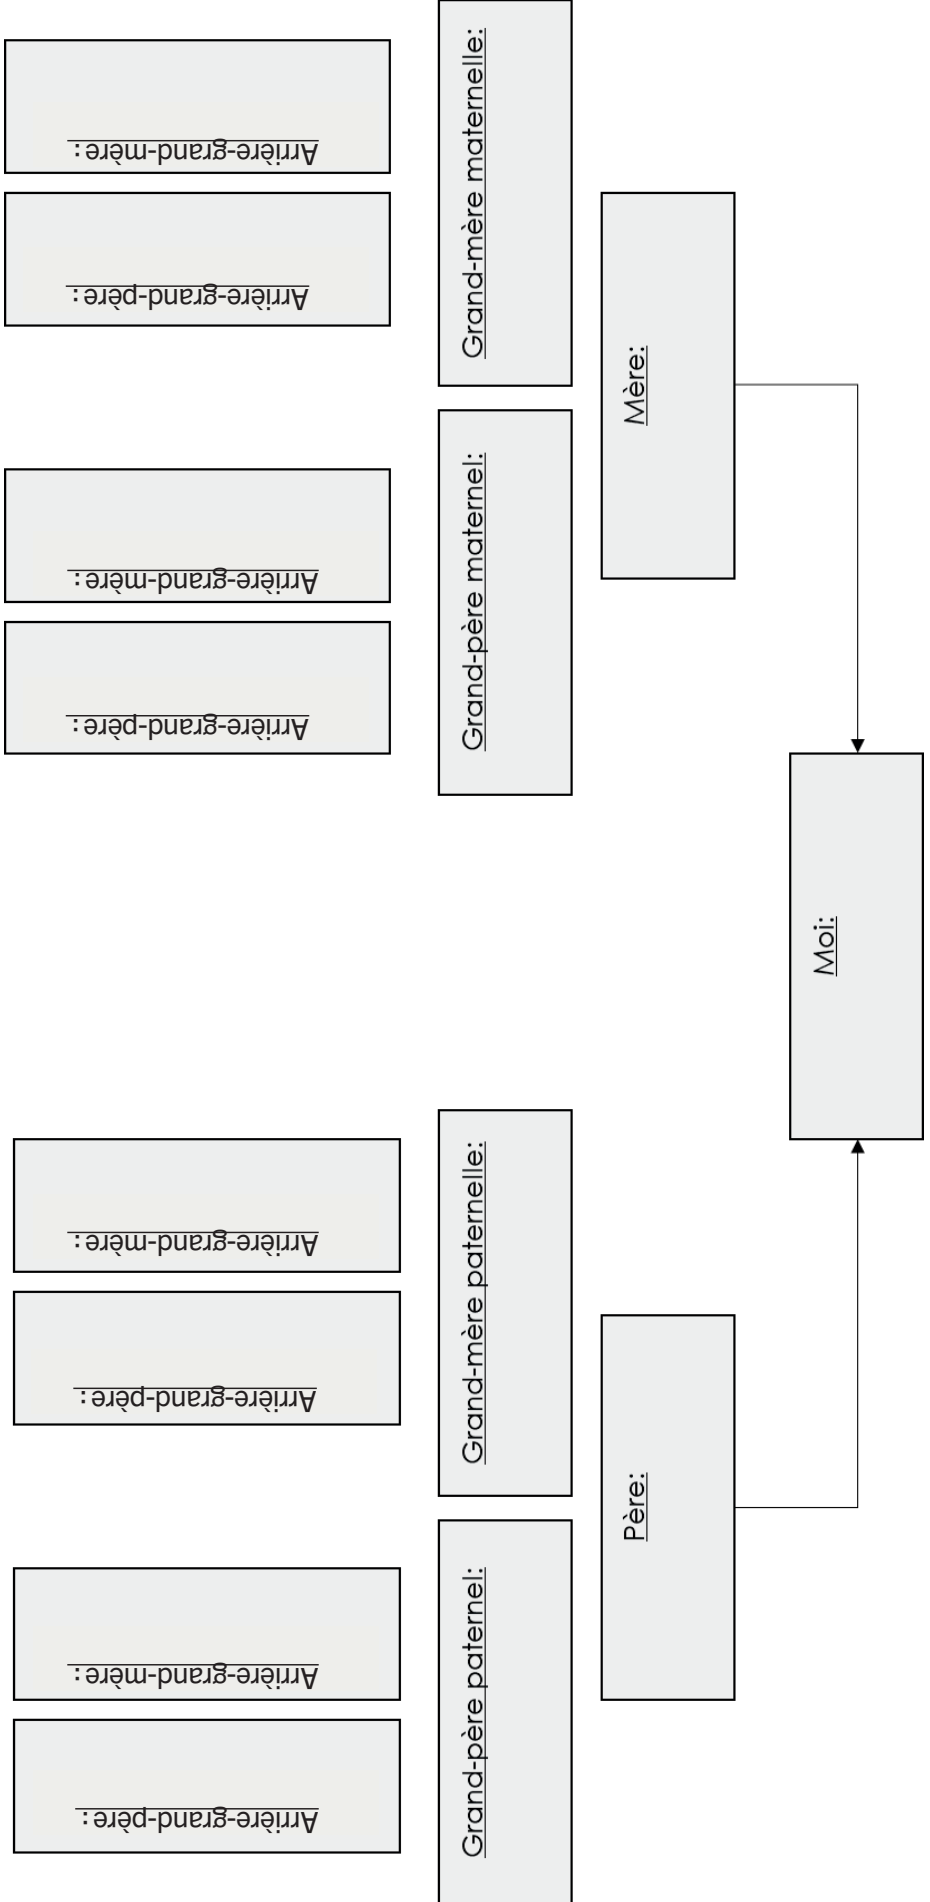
Moi:

Père:

Mère:

Grand-père paternel:

Grand-mère paternelle:

Grand-père maternel:

Grand-mère maternelle:

Arrière-grand-père :

Arrière-grand-mère :

Arrière-grand-père :

Arrière-grand-mère :

Arrière-grand-père :

Arrière-grand-mère :

Arrière-grand-père :

Arrière-grand-mère :